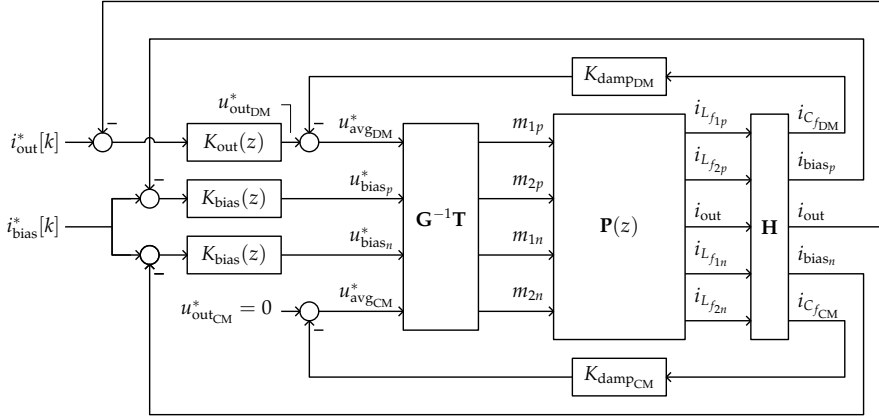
$K_{\mathrm{damp}_{\mathrm{DM}}}$

$u^*_{\mathrm{out}_{\mathrm{DM}}}$

$i^*_{\mathrm{out}}[k]$ $-$ $K_{\mathrm{out}}(z)$ $-$ $u^*_{\mathrm{avg}_{\mathrm{DM}}}$ $m_{1p}$ $i_{L_{f_{1p}}}$ $i_{C_{f_{\mathrm{DM}}}}$

$-$ $K_{\mathrm{bias}}(z)$ $u^*_{\mathrm{bias}_p}$ $m_{2p}$ $i_{L_{f_{2p}}}$ $i_{\mathrm{bias}_p}$

$i^*_{\mathrm{bias}}[k]$ $\mathbf{G}^{-1}\mathbf{T}$ $\mathbf{P}(z)$ $i_{\mathrm{out}}$ $\mathbf{H}$ $i_{\mathrm{out}}$

$-$ $K_{\mathrm{bias}}(z)$ $u^*_{\mathrm{bias}_n}$ $m_{1n}$ $i_{L_{f_{1n}}}$ $i_{\mathrm{bias}_n}$

$u^*_{\mathrm{out}_{\mathrm{CM}}} = 0$ $-$ $u^*_{\mathrm{avg}_{\mathrm{CM}}}$ $m_{2n}$ $i_{L_{f_{2n}}}$ $i_{C_{f_{\mathrm{CM}}}}$

$K_{\mathrm{damp}_{\mathrm{CM}}}$